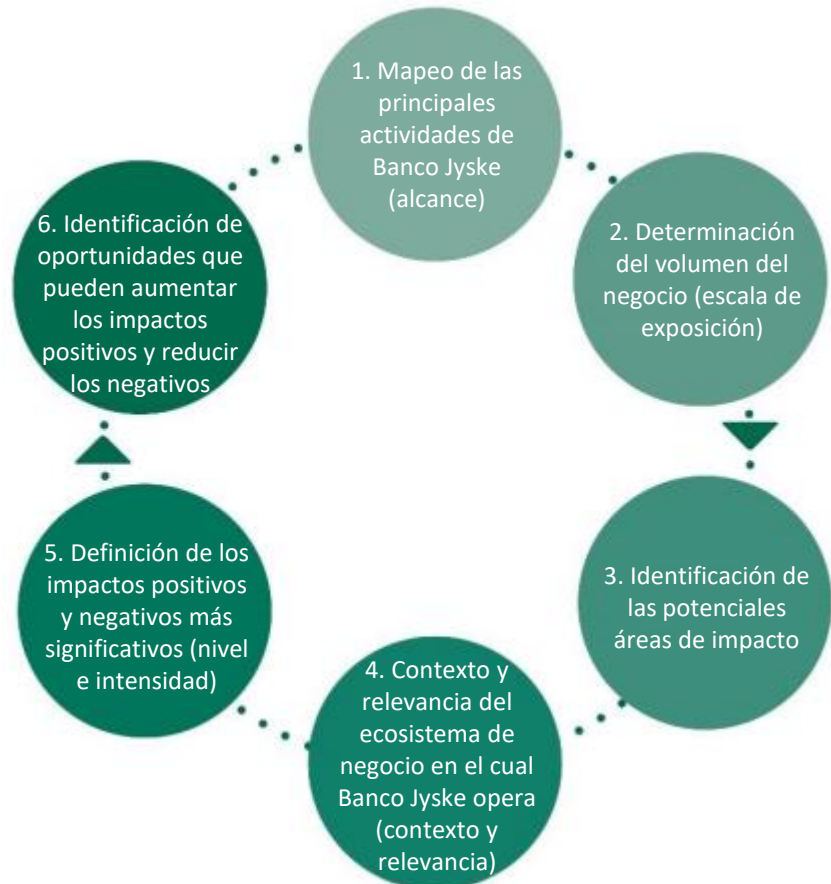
1. Mapeo de las principales actividades de Banco Jyske (alcance)

2. Determinación del volumen del negocio (escala de exposición)

3. Identificación de las potenciales áreas de impacto

4. Contexto y relevancia del ecosistema de negocio en el cual Banco Jyske opera (contexto y relevancia)

5. Definición de los impactos positivos y negativos más significativos (nivel e intensidad)

6. Identificación de oportunidades que pueden aumentar los impactos positivos y reducir los negativos